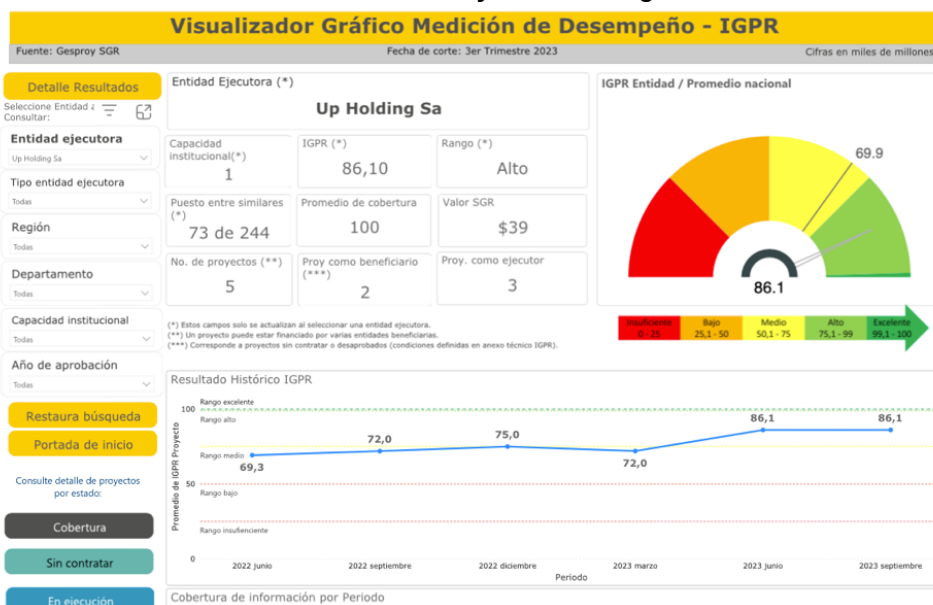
Visualizador Gráfico Medición de Desempeño - IGPR

Fuente: Gesproy SGR

Fecha de corte: 3er Trimestre 2023

Cifras en miles de millones

Detalle Resultados

Seleccione Entidad a Consultar:

Entidad ejecutora

Up Holding Sa

Tipo entidad ejecutora

Todas

Región

Todas

Departamento

Todas

Capacidad institucional

Todas

Año de aprobación

Todas

Restaura búsqueda

Portada de inicio

Consulte detalle de proyectos por estado:

Cobertura

Sin contratar

En ejecución

Entidad Ejecutora (*)

Up Holding Sa

| Capacidad institucional(*) 1 | IGPR (*) 86,10 | Rango (*) Alto |
|---|---|---|
| Puesto entre similares (*) 73 de 244 | Promedio de cobertura 100 | Valor SGR $39 |
| No. de proyectos (**) 5 | Proy como beneficiario (***) 2 | Proy. como ejecutor 3 |

(*) Estos campos solo se actualizan al seleccionar una entidad ejecutora.
(**) Un proyecto puede estar financiado por varias entidades beneficiarias.
(***) Corresponde a proyectos sin contratar o desaprobados (condiciones definidas en anexo técnico IGPR).

IGPR Entidad / Promedio nacional

69.9

86.1

| Insuficiente 0 - 25 | Bajo 25,1 - 50 | Medio 50,1 - 75 | Alto 75,1 - 99 | Excelente 99,1 - 100 |
|---|---|---|---|---|

Resultado Histórico IGPR

Rango excelente
Rango alto
Rango medio
Rango bajo
Rango insuficiente

Promedio de IGPR Proyecto

100
50
0

69,3
72,0
75,0
72,0
86,1
86,1

2022 junio
2022 septiembre
2022 diciembre
2023 marzo
2023 junio
2023 septiembre

Periodo

Cobertura de información por Periodo